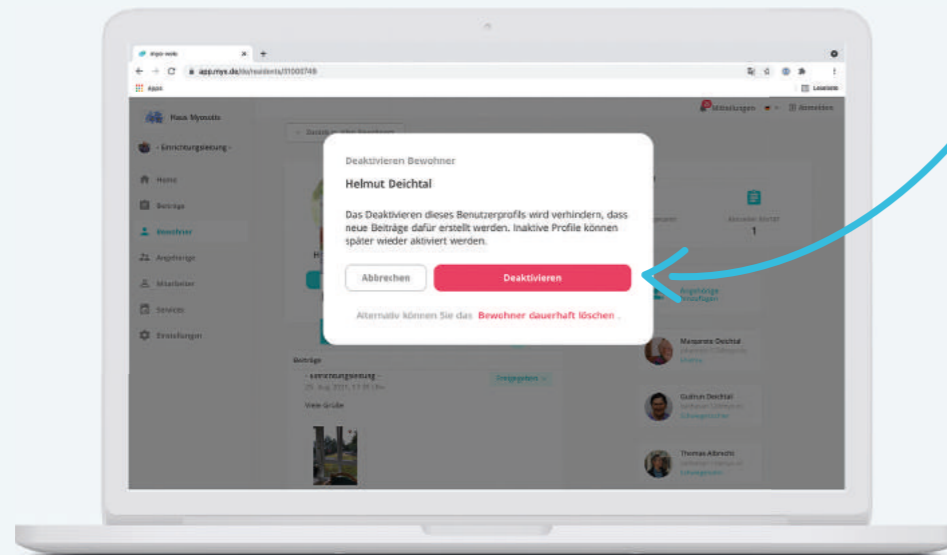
myo-web
app.myo.de/de/residents/31000749
Apps
Leseliste

Haus Mymoin
- Einrichtungsleitung -
Home
Beiträge
Bewohner
Angehörige
Mitarbeiter
Services
Einstellungen

Mitteilungen
Abmelden

Deaktivieren Bewohner
Helmut Deichtal
Das Deaktivieren dieses Benutzerprofils wird verhindern, dass neue Beiträge dafür erstellt werden. Inaktive Profile können später wieder aktiviert werden.
Abbrechen
Deaktivieren
Alternativ können Sie das Bewohner dauerhaft löschen .

Bewohner Archiv
1
Angehörige hinzufügen
Beiträge
- Einrichtungsleitung -
Freigegeben
Viele Grüße
Margarete Deichtal
Gudrun Deichtal
Thomas Albrecht